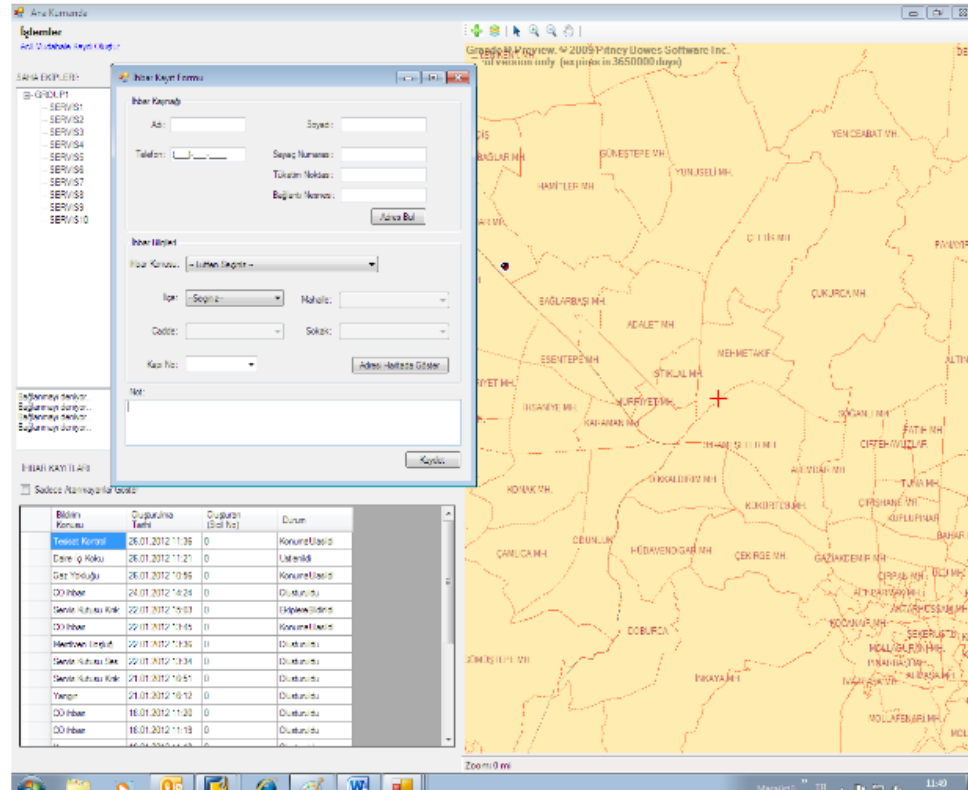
Ana Kumanda

İşlemler
Acil Müdahale Kaydı Oluştur

SAHA EKİPLERİ

GRUP1
SERVIS1
SERVIS2
SERVIS3
SERVIS4
SERVIS5
SERVIS6
SERVIS7
SERVIS8
SERVIS9
SERVIS10

İhbar Kayıt Formu

İhbar Kaynağı
Adı:
Soyadı:
Telefon: (___)___-____
Sayaç Numarası:
Tüketim Noktası:
Bağlantı Numarası:
Adres Bul

İhbar Bilgileri
İhbar Konusu: -- Lütfen Seçiniz --
İlçe: --Seçiniz--
Mahalle:
Cadde:
Sokak:
Kapı No:
Adresi Haritada Göster

Not:

Kaydet

Bağlanmaya denlyor...
Bağlanmaya deneyor...
Bağlanmaya deneyor...
Bağlanmaya deneyor...

İHBAR KAYITLARI
Sadece Atanmayanları Göster

| Bildirim Konusu | Oluşturulma Tarihi | Oluşturan (Sicil No) | Durum |
|---|---|---|---|
| Tesisat Kontrol | 26.01.2012 11:36 | 0 | KonumaUlaştı |
| Daire İçi Koku | 26.01.2012 11:21 | 0 | Ulaştırıldı |
| Gaz Yokluğu | 26.01.2012 10:56 | 0 | KonumaUlaştı |
| CO İhbar | 24.01.2012 14:24 | 0 | Oluşturuldu |
| Servis Kutusu Kok | 22.01.2012 15:03 | 0 | EkipleraBildirdi |
| CO İhbar | 22.01.2012 13:45 | 0 | KonumaUlaştı |
| Menfezen Birleşik | 22.01.2012 13:36 | 0 | Oluşturuldu |
| Servis Kutusu Sas | 22.01.2012 13:34 | 0 | Oluşturuldu |
| Servis Kutusu Kok | 21.01.2012 10:51 | 0 | Oluşturuldu |
| Yangın | 21.01.2012 10:12 | 0 | Oluşturuldu |
| CO İhbar | 18.01.2012 11:20 | 0 | Oluşturuldu |
| CO İhbar | 18.01.2012 11:19 | 0 | Oluşturuldu |

Grade Map Preview. © 2009 Pitney Bowes Software Inc.
for evaluation only (expires in 3650000 days)

YENİCEABAT MH.
GÜNEŞTEPE MH.
BAĞLAR MH.
YUNUSELİ MH.
HAMİTLER MH.
ÇELEBİ MH.
PANAYIR
ÇUKURCA MH.
BAĞLARBAŞI MH.
ADALET MH.
MEHMETAKİF
ESENTEPE MH.
İSTİKLAL MH.
ALTIN
İYET MH.
İHSANİYE MH.
HÜRRİYET MH.
KARAMAN MH.
DOĞAN MH.
FATİH MH.
ÇİFTEHAVUZLAR
İHSANİYE MH.
ALEMDAR MH.
SIRKALDIRIM MH.
TUNA MH.
KONAK MH.
KÜKÜRTLÜ MH.
ÇIRPAN MH.
KUFLUPINAR
BAHAR
ÇAMLICA MH.
OSMANGAZİ
HÜDAVENDİGAR MH.
ÇEKİRGE MH.
GAZİAKDEMİR MH.
DOBURCA
KOCANAİP MH.
ŞEKER
SÖĞÜTLÜ MH.
İNKAYA MH.
MOLLAFENARİ MH.

Zoom: 0 mi

11:40